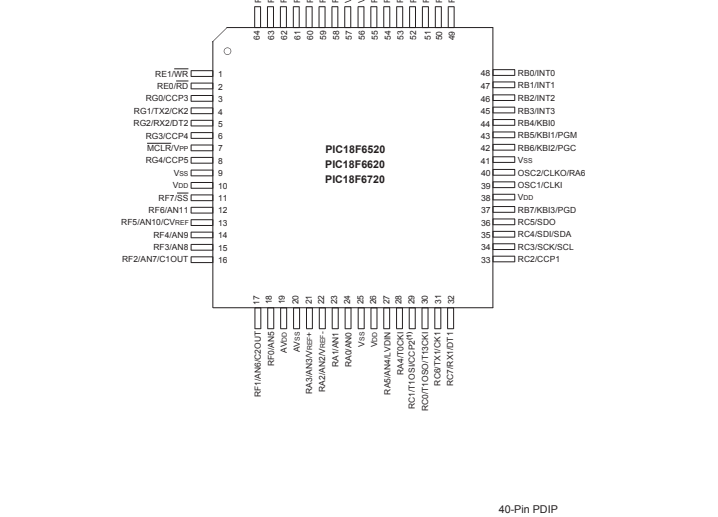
64 63 62 61 60 59 58 57 56 55 54 53 52 51 50 49

RE1/$\overline{WR}$ 1
RE0/$\overline{RD}$ 2
RG0/CCP3 3
RG1/TX2/CK2 4
RG2/RX2/DT2 5
RG3/CCP4 6
$\overline{MCLR}$/VPP 7
RG4/CCP5 8
VSS 9
VDD 10
RF7/$\overline{SS}$ 11
RF6/AN11 12
RF5/AN10/CVREF 13
RF4/AN9 14
RF3/AN8 15
RF2/AN7/C1OUT 16

PIC18F6520
PIC18F6620
PIC18F6720

48 RB0/INT0
47 RB1/INT1
46 RB2/INT2
45 RB3/INT3
44 RB4/KBI0
43 RB5/KBI1/PGM
42 RB6/KBI2/PGC
41 VSS
40 OSC2/CLKO/RA6
39 OSC1/CLKI
38 VDD
37 RB7/KBI3/PGD
36 RC5/SDO
35 RC4/SDI/SDA
34 RC3/SCK/SCL
33 RC2/CCP1

17 RF1/AN6/C2OUT
18 RF0/AN5
19 AVDD
20 AVSS
21 RA3/AN3/VREF+
22 RA2/AN2/VREF-
23 RA1/AN1
24 RA0/AN0
25 VSS
26 VDD
27 RA5/AN4/LVDIN
28 RA4/T0CKI
29 RC1/T1OSI/CCP2$^{(1)}$
30 RC0/T1OSO/T13CKI
31 RC6/TX1/CK1
32 RC7/RX1/DT1

40-Pin PDIP